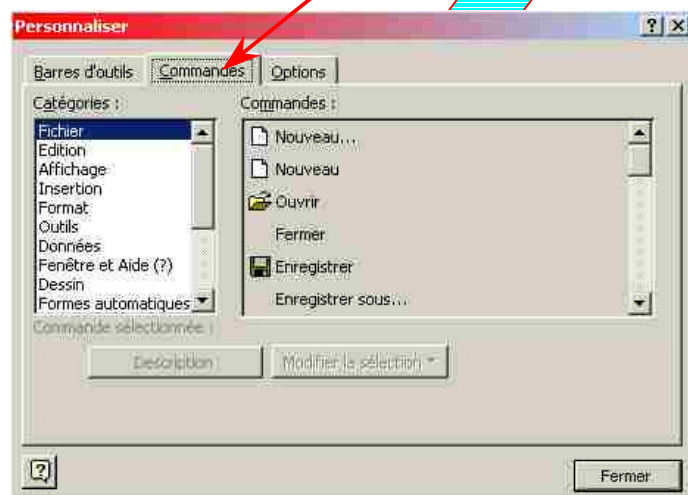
Personnaliser

?
X

Barres d'outils
Commandes
Options

Catégories :
Fichier
Edition
Affichage
Insertion
Format
Outils
Données
Fenêtre et Aide (?)
Dessin
Formes automatiques

Commandes :
Nouveau...
Nouveau
Ouvrir
Fermer
Enregistrer
Enregistrer sous...

Commande sélectionnée :

Description
Modifier la sélection

Fermer